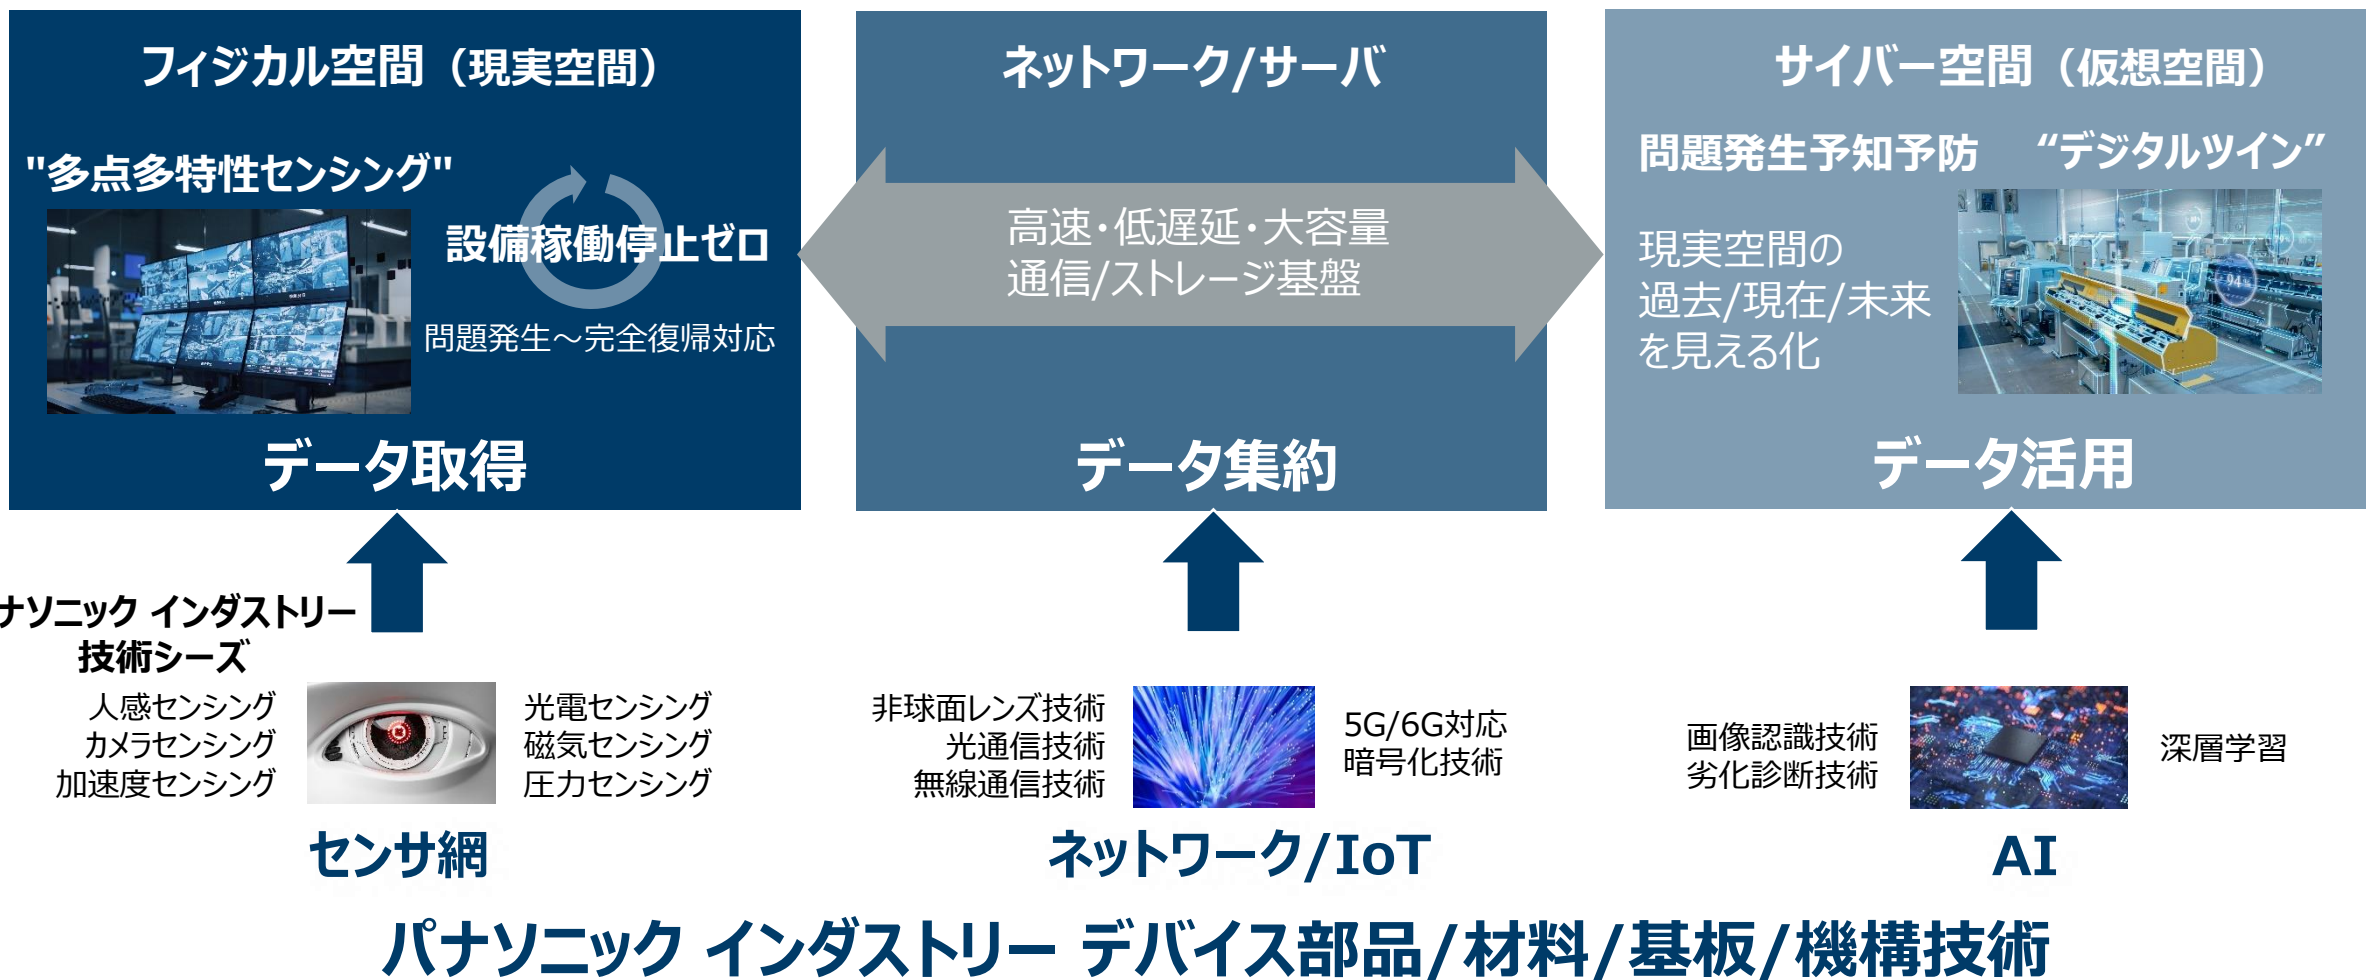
フィジカル空間（現実空間）

"多点多特性センシング"

設備稼働停止ゼロ

問題発生～完全復帰対応

データ取得

ネットワーク/サーバ

高速・低遅延・大容量
通信/ストレージ基盤

データ集約

サイバー空間（仮想空間）

問題発生予知予防　“デジタルツイン”

現実空間の
過去/現在/未来
を見える化

データ活用

ナソニック インダストリー
技術シーズ

人感センシング
カメラセンシング
加速度センシング

光電センシング
磁気センシング
圧力センシング

センサ網

非球面レンズ技術
光通信技術
無線通信技術

5G/6G対応
暗号化技術

ネットワーク/IoT

画像認識技術
劣化診断技術

深層学習

AI

パナソニック インダストリー デバイス部品/材料/基板/機構技術